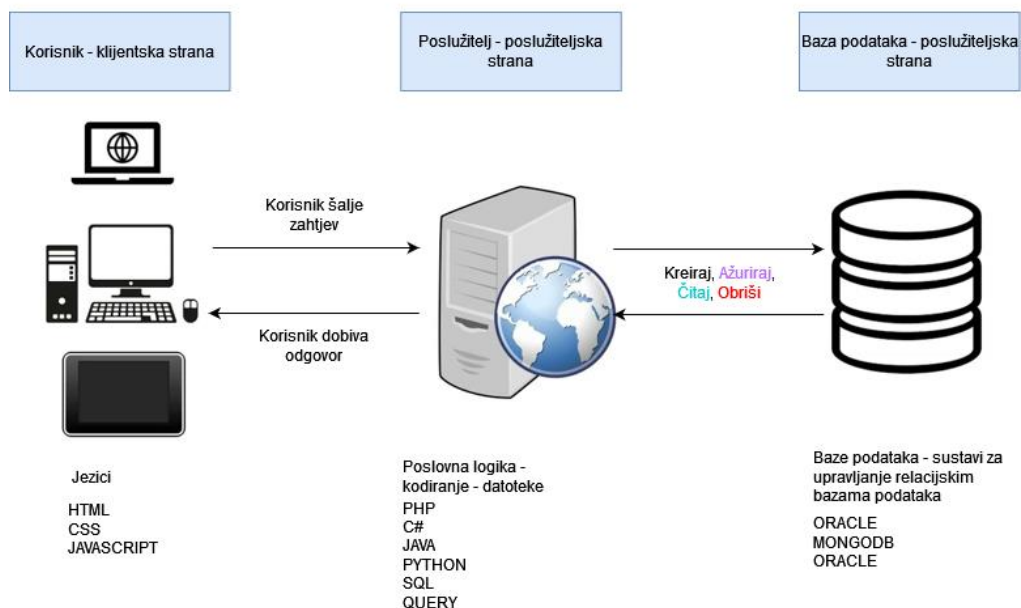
Korisnik - klijentska strana

Poslužitelj - poslužiteljska strana

Baza podataka - poslužiteljska strana

Korisnik šalje zahtjev

Korisnik dobiva odgovor

Kreiraj, Ažuriraj, Čitaj, Obriši

Jezici

HTML
CSS
JAVASCRIPT

Poslovna logika - kodiranje - datoteke
PHP
C#
JAVA
PYTHON
SQL
QUERY

Baze podataka - sustavi za upravljanje relacijskim bazama podataka

ORACLE
MONGODB
ORACLE